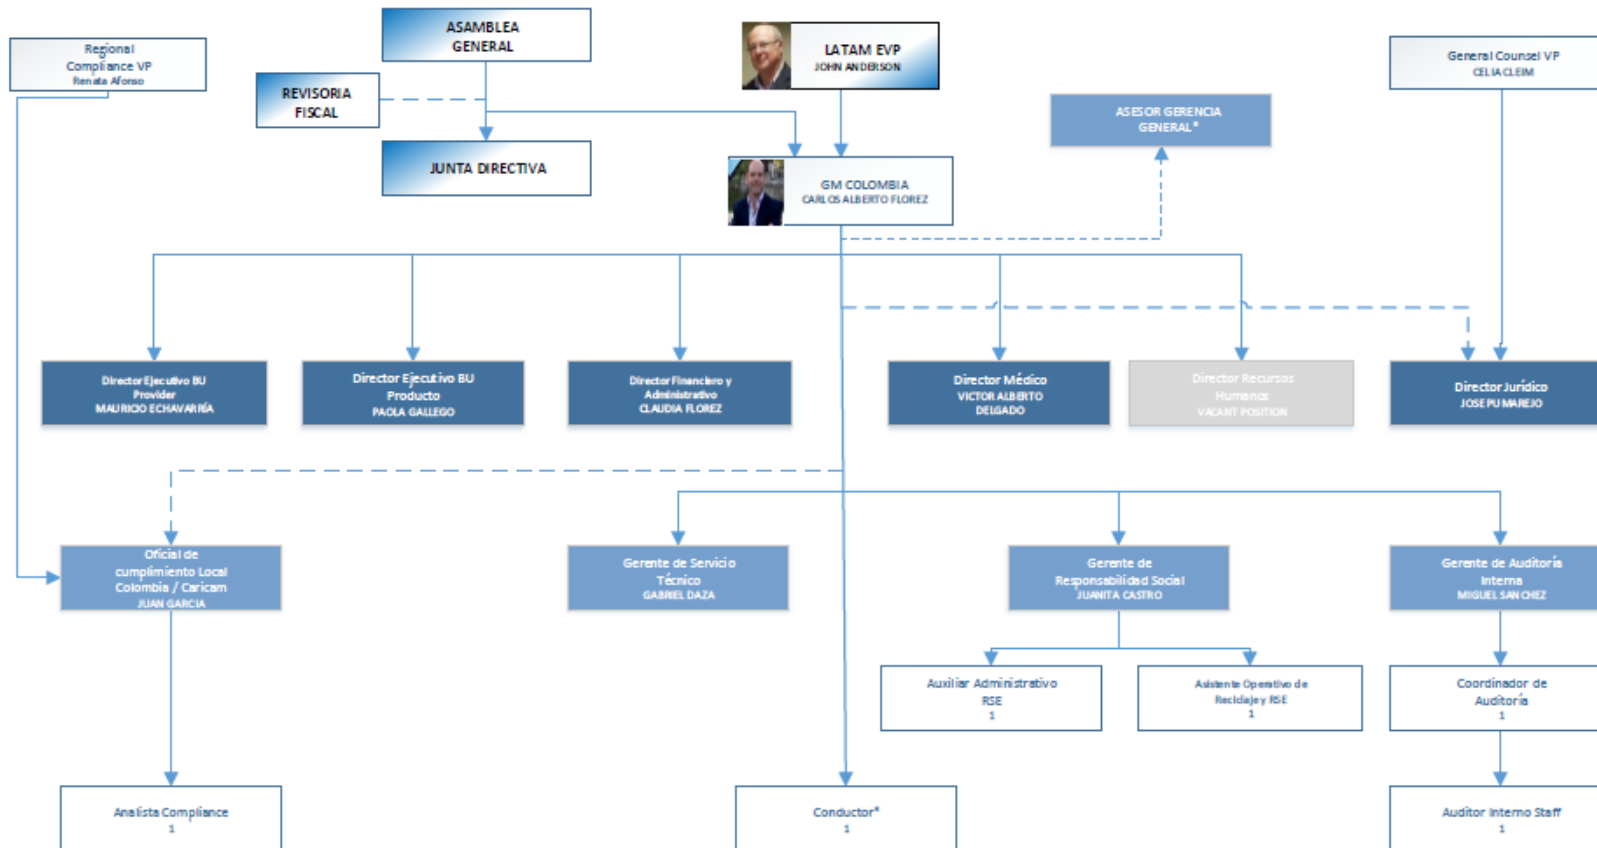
Regional Compliance VP
Renata Afonso

ASAMBLEA GENERAL

REVISORIA FISCAL

JUNTA DIRECTIVA

LATAM EVP
JOHN ANDERSON

GM COLOMBIA
CARLOS ALBERTO FLOREZ

General Counsel VP
CELIA CLEIM

ASESOR GERENCIA GENERAL*

Director Ejecutivo BU Provider
MAURICIO ECHAVARRÍA

Director Ejecutivo BU Producto
PAOLA GALLEGO

Director Financiero y Administrativo
CLAUDIA FLOREZ

Director Médico
VICTOR ALBERTO DELGADO

Director Recursos Humanos
VACANT POSITION

Director Jurídico
JOSE PUMAREJO

Oficial de cumplimiento Local Colombia / Caricam
JUAN GARCIA

Gerente de Servicio Técnico
GABRIEL DAZA

Gerente de Responsabilidad Social
JUANITA CASTRO

Gerente de Auditoría Interna
MIGUEL SANCHEZ

Auxiliar Administrativo RSE
1

Asistente Operativo de Reciclaje y RSE
1

Coordinador de Auditoría
1

Analista Compliance
1

Conductor*
1

Auditor Interno Staff
1